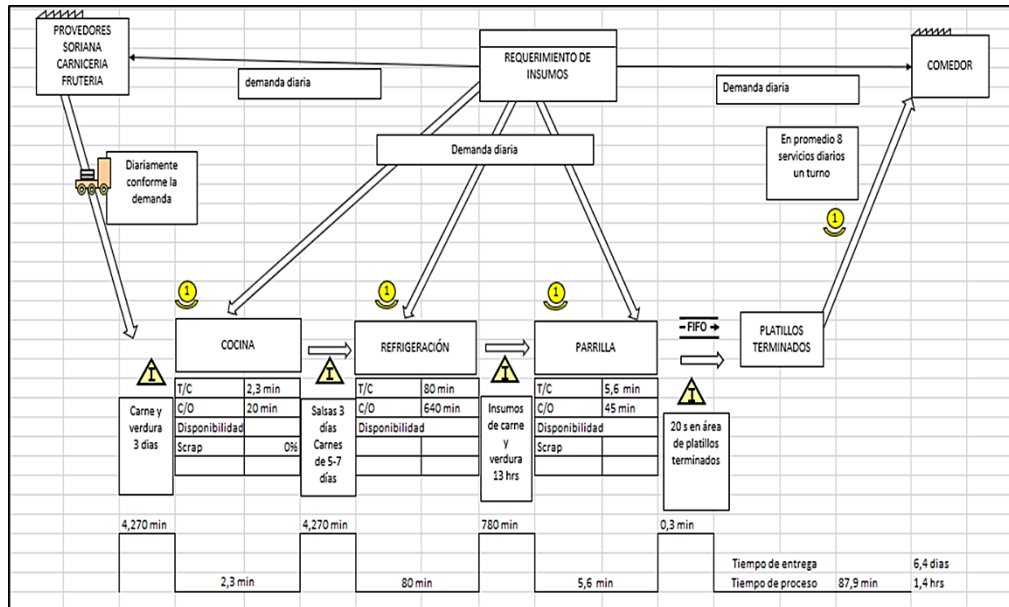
PROVEDORES SORIANA CARNICERIA FRUTERIA

REQUERIMIENTO DE INSUMOS

COMEDOR

demanda diaria

Demanda diaria

Diariamente conforme la demanda

Demanda diaria

En promedio 8 servicios diarios un turno

1

1

1

1

COCINA

REFRIGERACIÓN

PARRILLA

FIFO →

PLATILLOS TERMINADOS

I

I

I

I

Carne y verdura 3 días

| T/C | 2,3 min |
|---|---|
| C/O | 20 min |
| Disponibilidad | |
| Scrap | 0% |

Salsas 3 días Carnes de 5-7 días

| T/C | 80 min |
|---|---|
| C/O | 640 min |
| Disponibilidad | |

Insumos de carne y verdura 13 hrs

| T/C | 5,6 min |
|---|---|
| C/O | 45 min |
| Disponibilidad | |
| Scrap | |

20 s en área de platillos terminados

4,270 min

4,270 min

780 min

0,3 min

2,3 min

80 min

5,6 min

| Tiempo de entrega | | 6,4 días |
|---|---|---|
| Tiempo de proceso | 87,9 min | 1,4 hrs |